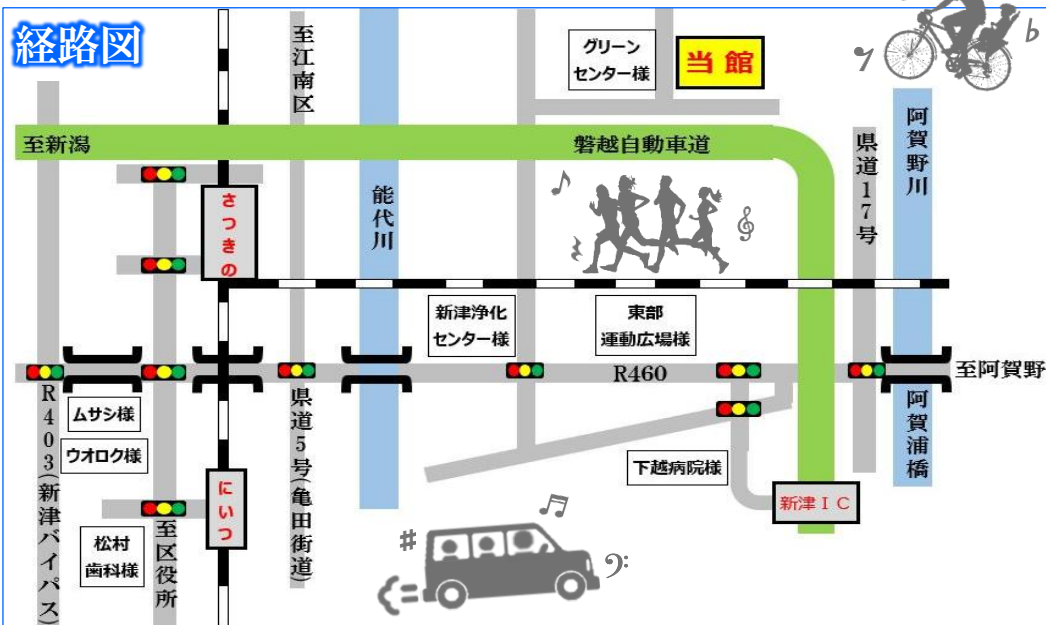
経路図

至江南区

グリーンセンター様

当館

阿賀野川

至新潟

磐越自動車道

県道17号

能代川

さつきの

新津浄化センター様

東部運動広場様

R460

至阿賀野

R403(新津バイパス)

ムサシ様

ウオロク様

県道5号(亀田街道)

阿賀浦橋

下越病院様

新津IC

松村歯科様

至区役所

にいつ